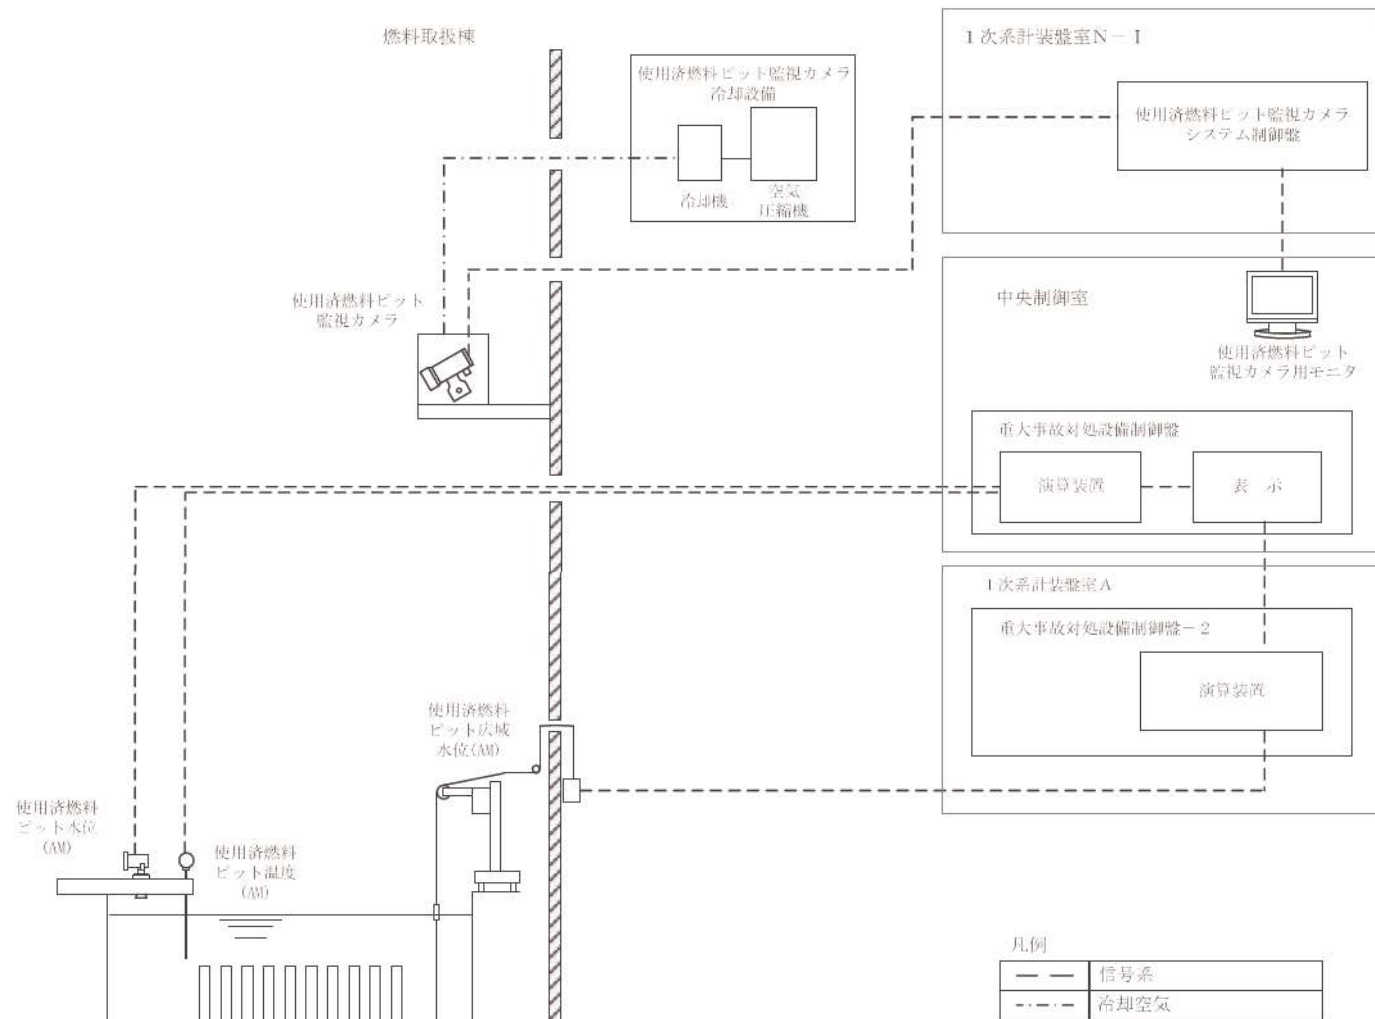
燃料取扱棟

使用済燃料ピット監視カメラ冷却設備

冷却機

空気圧縮機

1次系計装盤室N－I

使用済燃料ピット監視カメラシステム制御盤

使用済燃料ピット監視カメラ

中央制御室

使用済燃料ピット監視カメラ用モニタ

重大事故対処設備制御盤

演算装置

表　示

1次系計装盤室A

重大事故対処設備制御盤－2

演算装置

使用済燃料ピット広域水位(AM)

使用済燃料ピット水位(AM)

使用済燃料ピット温度(AM)

凡例

| — — | 信号系 |
|---|---|
| -·-·- | 冷却空気 |